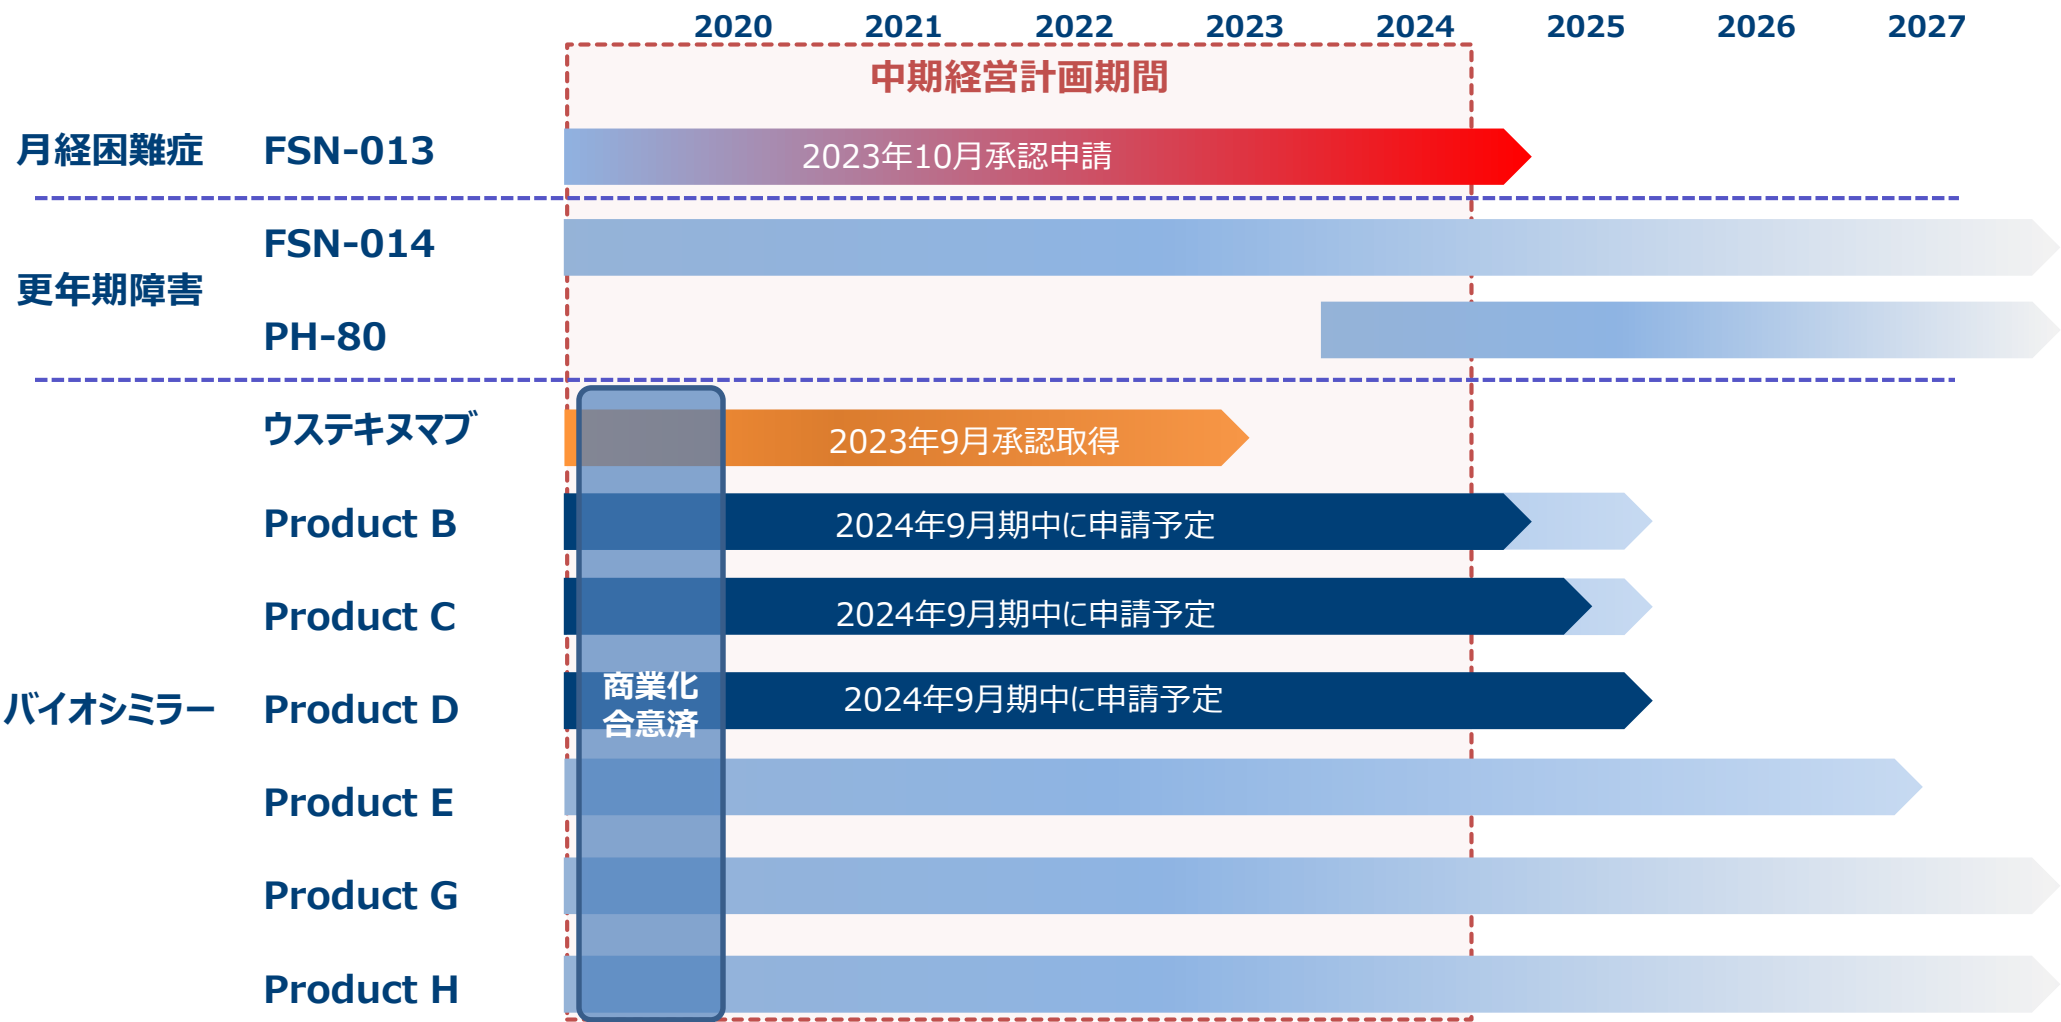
2020 2021 2022 2023 2024 2025 2026 2027

中期経営計画期間

月経困難症 FSN-013 2023年10月承認申請

更年期障害 FSN-014

PH-80

ウステキヌマブ 2023年9月承認取得

Product B 2024年9月期中に申請予定

Product C 2024年9月期中に申請予定

バイオシミラー Product D 2024年9月期中に申請予定

商業化合意済

Product E

Product G

Product H